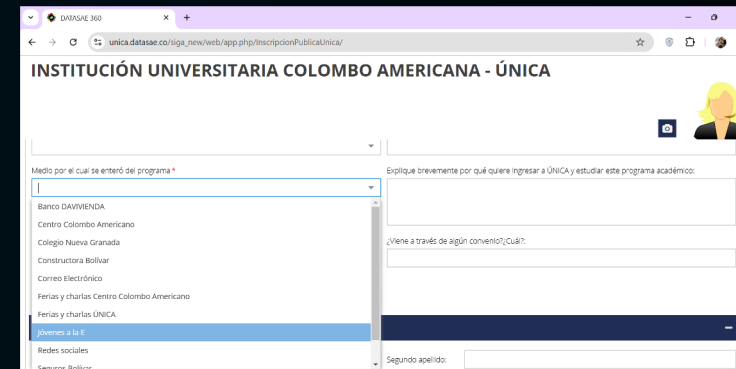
DATASAE 360
unica.datasae.co/siga_new/web/app.php/InscripcionPublicaUnica/
INSTITUCIÓN UNIVERSITARIA COLOMBO AMERICANA - ÚNICA

Medio por el cual se enteró del programa *
Explique brevemente por qué quiere ingresar a ÚNICA y estudiar este programa académico:
Banco DAVIVIENDA
Centro Colombo Americano
Colegio Nueva Granada
Constructora Bolivar
Correo Electrónico
Ferias y charlas Centro Colombo Americano
Ferias y charlas ÚNICA
Jóvenes a la E
Redes sociales
Seguros Bolivar
¿Viene a través de algún convenio?¿Cuál?:
Segundo apellido: